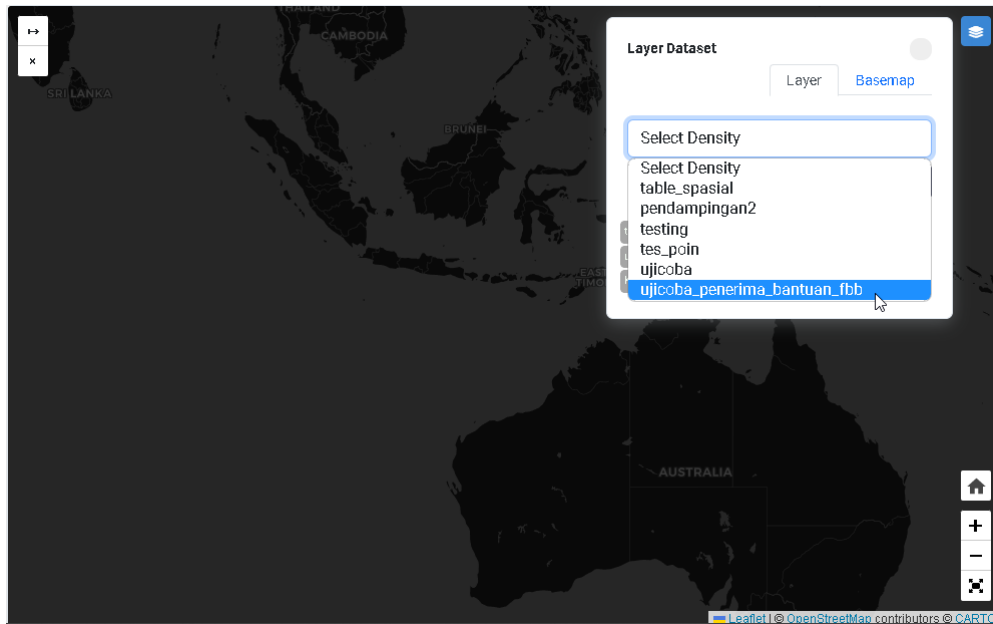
↦
×

THAILAND
CAMBODIA
SRI LANKA
BRUNEI
EAST TIMOR
AUSTRALIA

Layer Dataset

Layer
Basemap

Select Density

Select Density
table_spasial
pendampingan2
testing
tes_poin
ujicoba
ujicoba_penerima_bantuan_fbb

+
−

Leaflet | © OpenStreetMap contributors © CARTO